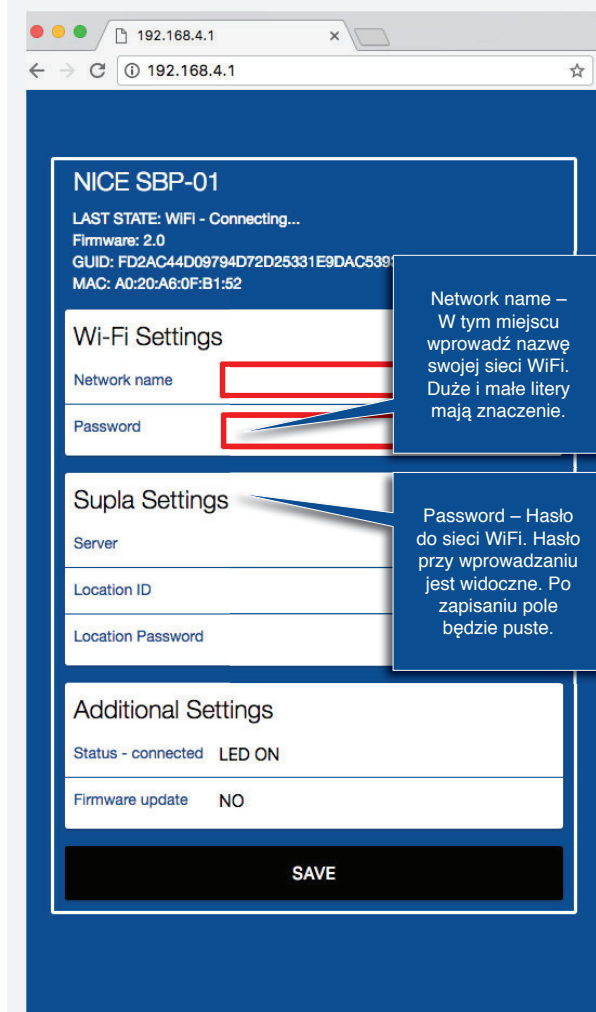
192.168.4.1

192.168.4.1

NICE SBP-01

LAST STATE: WiFi - Connecting...
Firmware: 2.0
GUID: FD2AC44D09794D72D25331E9DAC539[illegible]
MAC: A0:20:A6:0F:B1:52

Network name – W tym miejscu wprowadź nazwę swojej sieci WiFi. Duże i małe litery mają znaczenie.

Wi-Fi Settings

Network name

Password

Supla Settings

Password – Hasło do sieci WiFi. Hasło przy wprowadzaniu jest widoczne. Po zapisaniu pole będzie puste.

Server

Location ID

Location Password

Additional Settings

Status - connected LED ON

Firmware update NO

SAVE